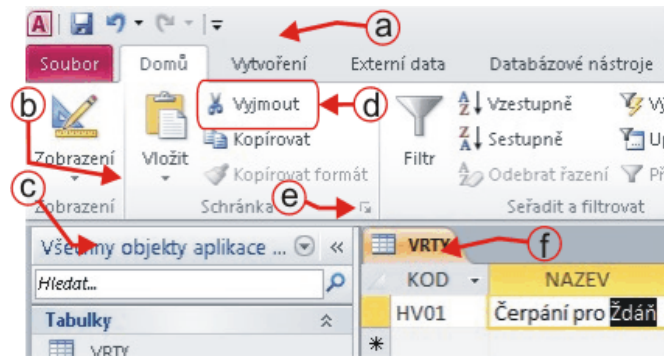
a
Soubor
Domů
Vytvoření
Externí data
Databázové nástroje
b
d
Zobrazení
Vložit
Vyjmout
Kopírovat
Kopírovat formát
Filtr
Vzestupně
Sestupně
Odebrat řazení
Vý
Up
Př
c
Zobrazení
Schránka
e
Seřadit a filtrovat
Všechny objekty aplikace ...
«
Hledat...
Tabulky
VRTY
VRTY
f
KOD
NAZEV
HV01
Čerpání pro Ždáň
*